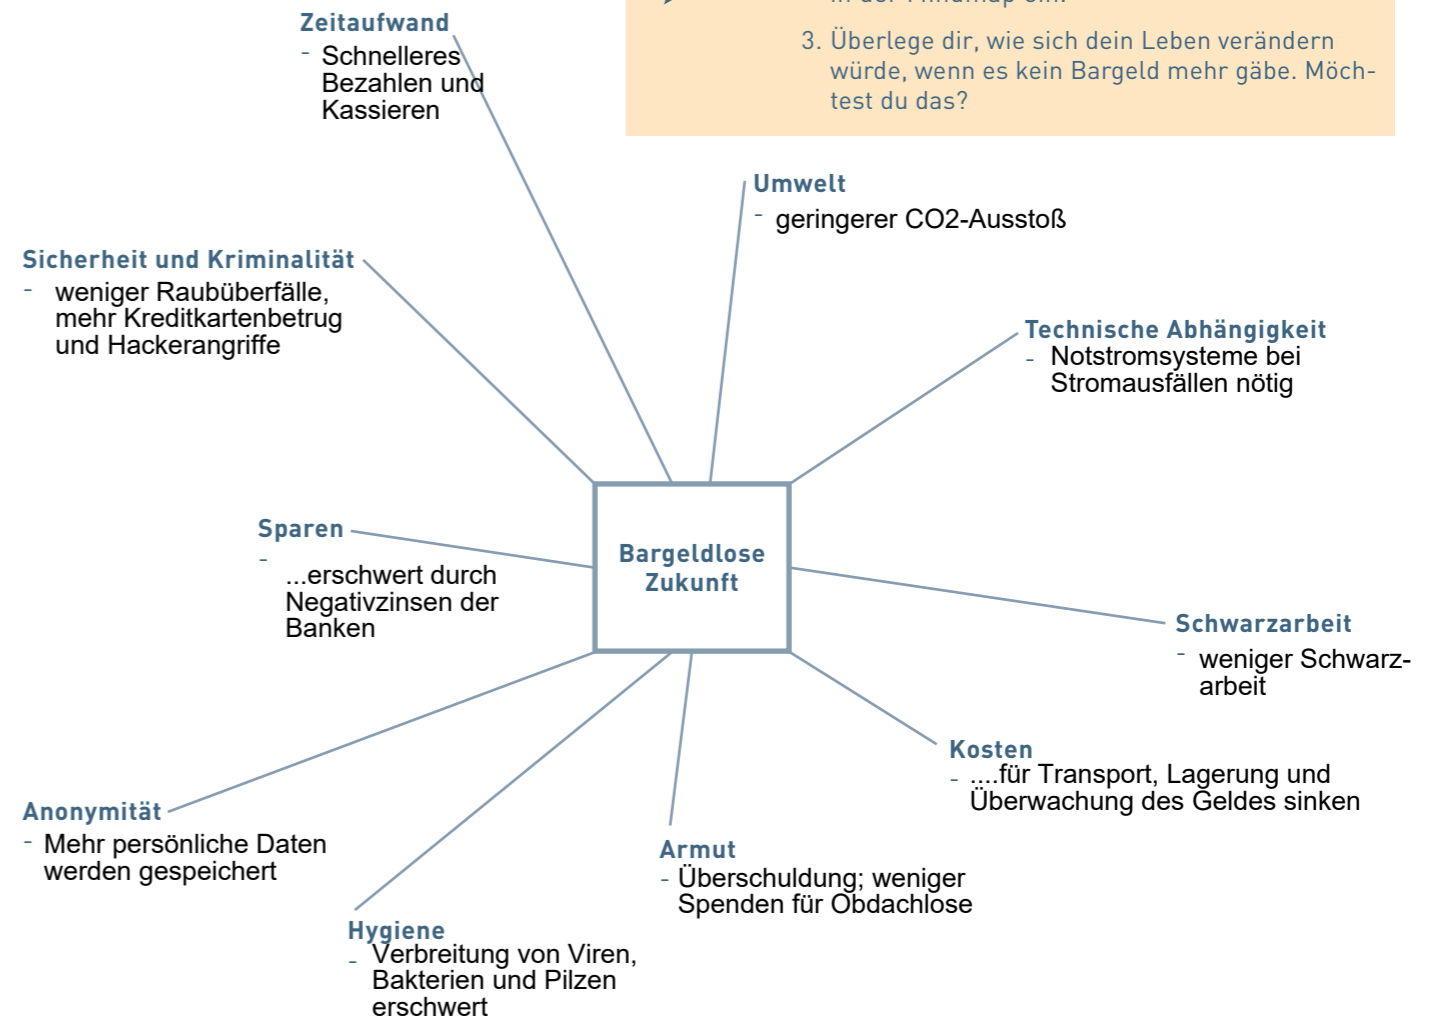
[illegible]

3. Überlege dir, wie sich dein Leben verändern würde, wenn es kein Bargeld mehr gäbe. Möchtest du das?

Zeitaufwand
- Schnelleres Bezahlen und Kassieren

Umwelt
- geringerer CO2-Ausstoß

Sicherheit und Kriminalität
- weniger Raubüberfälle, mehr Kreditkartenbetrug und Hackerangriffe

Technische Abhängigkeit
- Notstromsysteme bei Stromausfällen nötig

Sparen
- ...erschwert durch Negativzinsen der Banken

Bargeldlose Zukunft

Schwarzarbeit
- weniger Schwarzarbeit

Kosten
- ....für Transport, Lagerung und Überwachung des Geldes sinken

Anonymität
- Mehr persönliche Daten werden gespeichert

Armut
- Überschuldung; weniger Spenden für Obdachlose

Hygiene
- Verbreitung von Viren, Bakterien und Pilzen erschwert